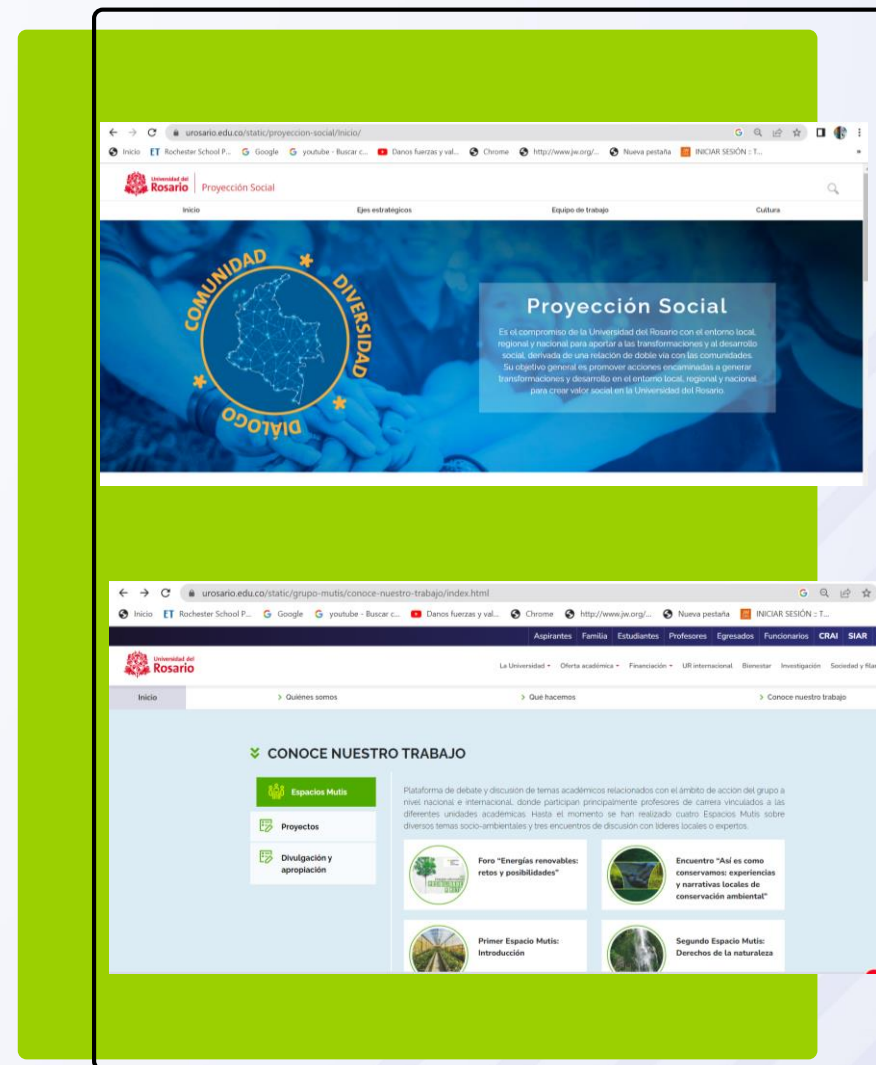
urosario.edu.co/static/proyeccion-social/Inicio/

Inicio Rochester School P... Google youtube - Buscar c... Danos fuerzas y val... Chrome http://www.jw.org/... Nueva pestaña INICIAR SESIÓN :: T...

Universidad del Rosario | Proyección Social

Inicio Ejes estratégicos Equipo de trabajo Cultura

COMUNIDAD DIVERSIDAD DIÁLOGO

Proyección Social

Es el compromiso de la Universidad del Rosario con el entorno local, regional y nacional para aportar a las transformaciones y al desarrollo social, derivada de una relación de doble vía con las comunidades. Su objetivo general es promover acciones encaminadas a generar transformaciones y desarrollo en el entorno local, regional y nacional para crear valor social en la Universidad del Rosario.

urosario.edu.co/static/grupo-mutis/conoce-nuestro-trabajo/index.html

Inicio Rochester School P... Google youtube - Buscar c... Danos fuerzas y val... Chrome http://www.jw.org/... Nueva pestaña INICIAR SESIÓN :: T...

Aspirantes Familia Estudiantes Profesores Egresados Funcionarios CRAI SIAR

Universidad del Rosario

La Universidad Oferta académica Financiación UR internacional Bienestar Investigación Sociedad y filar

Inicio > Quiénes somos > Qué hacemos > Conoce nuestro trabajo

CONOCE NUESTRO TRABAJO

Espacios Mutis

Proyectos

Divulgación y apropiación

Plataforma de debate y discusion de temas académicos relacionados con el ámbito de acción del grupo a nivel nacional e internacional, donde participan principalmente profesores de carrera vinculados a las diferentes unidades académicas. Hasta el momento se han realizado cuatro Espacios Mutis sobre diversos temas socio-ambientales y tres encuentros de discusión con líderes locales o expertos.

Foro "Energías renovables: retos y posibilidades"

Encuentro "Así es como conservamos: experiencias y narrativas locales de conservación ambiental"

Primer Espacio Mutis: Introducción

Segundo Espacio Mutis: Derechos de la naturaleza